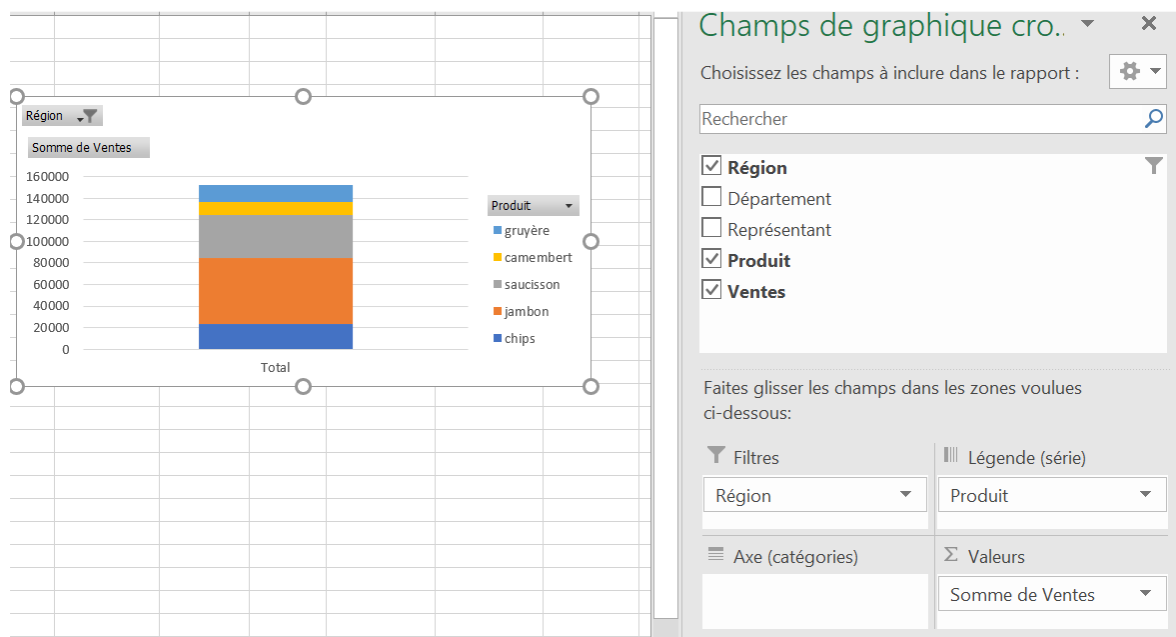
Région
Somme de Ventes
160000
140000
120000
100000
80000
60000
40000
20000
0
Total
Produit
gruyère
camembert
saucisson
jambon
chips

Champs de graphique cro...
Choisissez les champs à inclure dans le rapport :
Rechercher
Région
Département
Représentant
Produit
Ventes

Faites glisser les champs dans les zones voulues ci-dessous:
Filtres
Région
Légende (série)
Produit
Axe (catégories)
Valeurs
Somme de Ventes